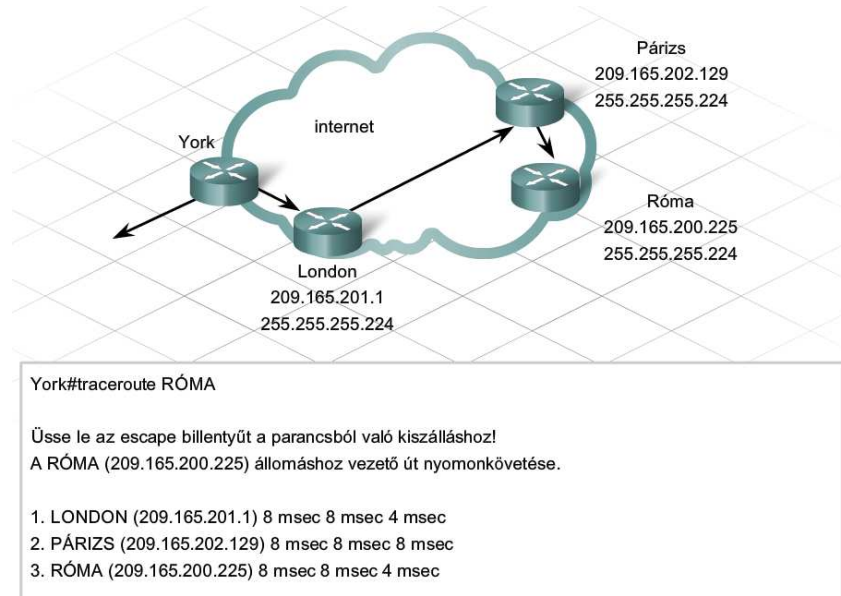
Párizs
209.165.202.129
255.255.255.224

internet

York

Róma
209.165.200.225
255.255.255.224

London
209.165.201.1
255.255.255.224

York#traceroute RÓMA

Üsse le az escape billentyűt a parancsból való kiszálláshoz!
A RÓMA (209.165.200.225) állomáshoz vezető út nyomonkövetése.

1. LONDON (209.165.201.1) 8 msec 8 msec 4 msec
2. PÁRIZS (209.165.202.129) 8 msec 8 msec 8 msec
3. RÓMA (209.165.200.225) 8 msec 8 msec 4 msec